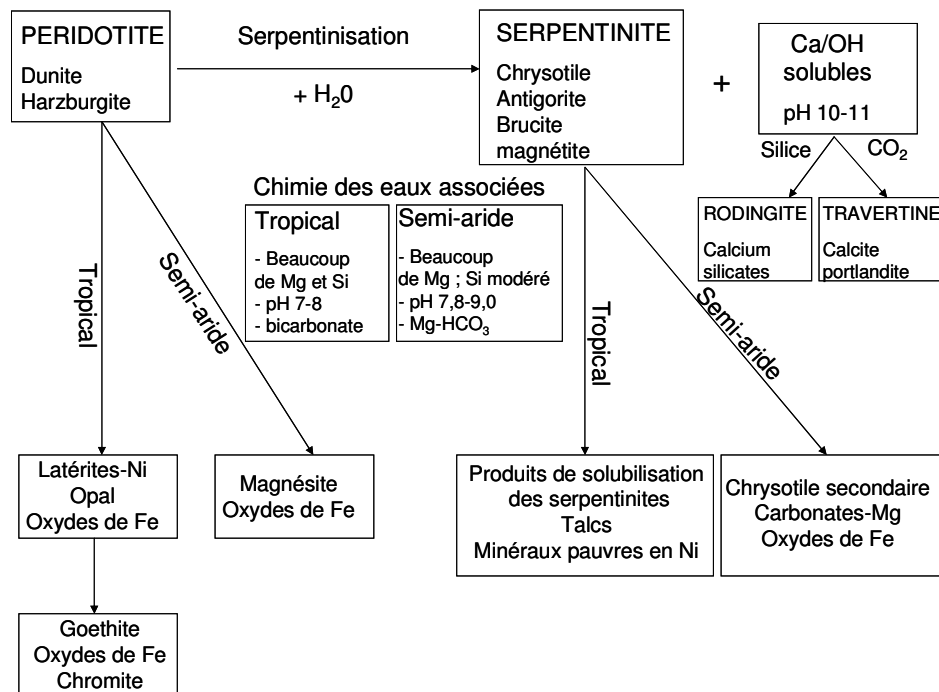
PERIDOTITE
Dunite
Harzburgite

Serpentinisation
+ $H_20$

SERPENTINITE
Chrysotile
Antigorite
Brucite
magnétite

+

Ca/OH
solubles
pH 10-11

Silice
$CO_2$

RODINGITE
Calcium silicates

TRAVERTINE
Calcite portlandite

Chimie des eaux associées

Tropical
- Beaucoup de Mg et Si
- pH 7-8
- bicarbonate

Semi-aride
- Beaucoup de Mg ; Si modéré
- pH 7,8-9,0
- Mg-$HCO_3$

Tropical
Semi-aride
Tropical
Semi-aride

Latérites-Ni
Opal
Oxydes de Fe

Magnésite
Oxydes de Fe

Produits de solubilisation des serpentinites
Talcs
Minéraux pauvres en Ni

Chrysotile secondaire
Carbonates-Mg
Oxydes de Fe

Goethite
Oxydes de Fe
Chromite